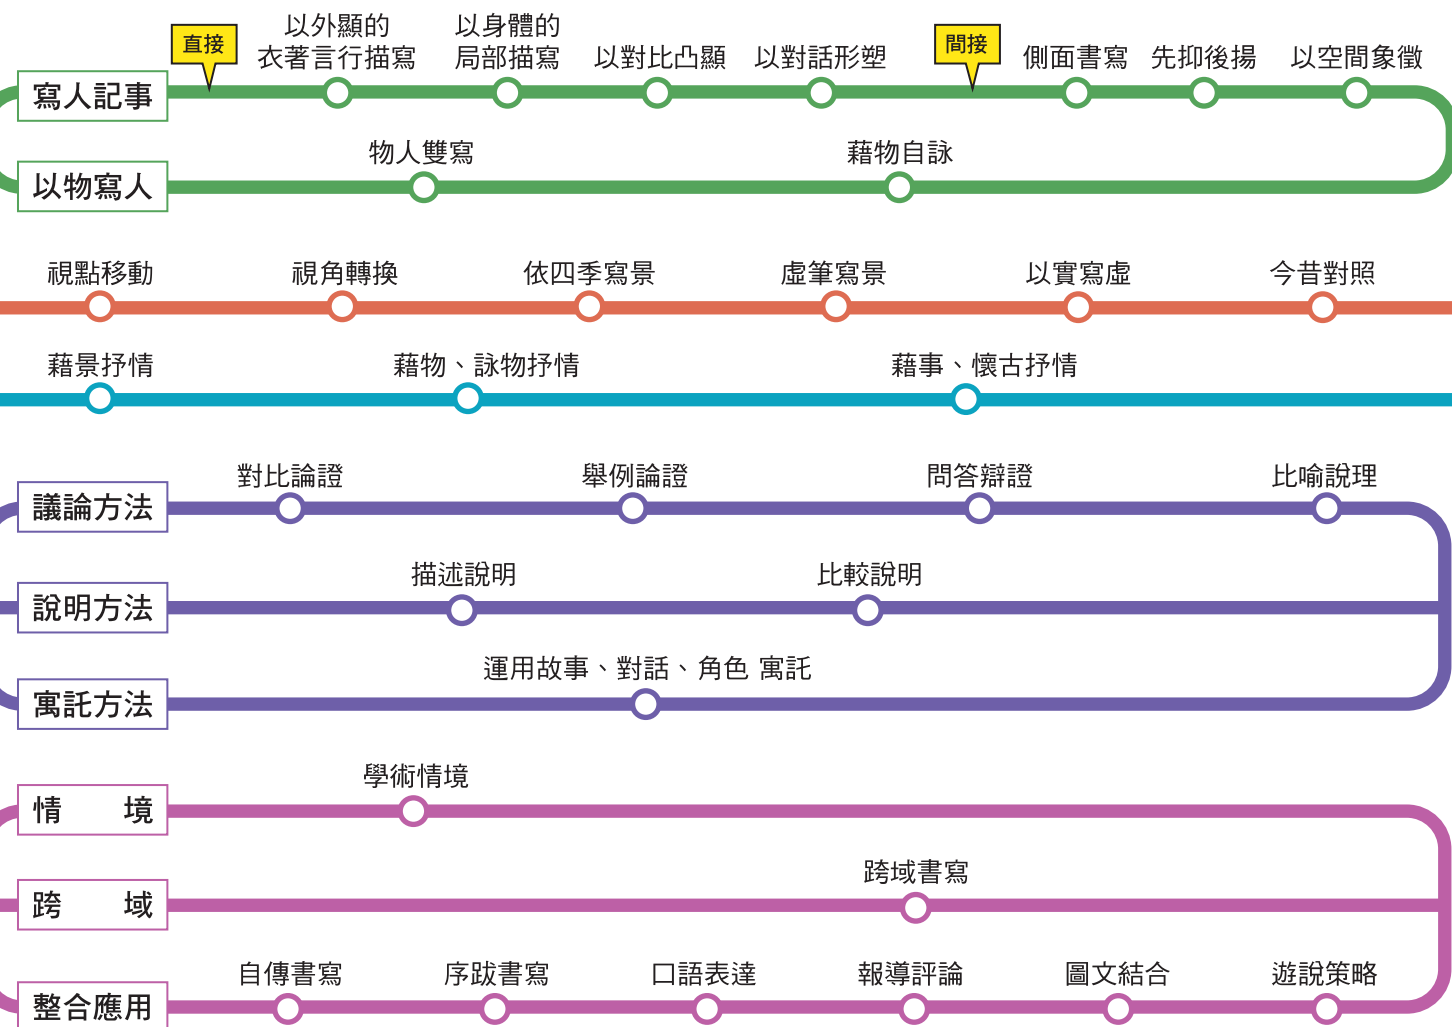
直接

以外顯的衣著言行描寫

以身體的局部描寫

以對比凸顯

以對話形塑

間接

側面書寫

先抑後揚

以空間象徵

寫人記事

物人雙寫

藉物自詠

以物寫人

視點移動

視角轉換

依四季寫景

虛筆寫景

以實寫虛

今昔對照

藉景抒情

藉物、詠物抒情

藉事、懷古抒情

對比論證

舉例論證

問答辯證

比喻說理

議論方法

描述說明

比較說明

說明方法

運用故事、對話、角色 寓託

寓託方法

學術情境

情 境

跨域書寫

跨 域

自傳書寫

序跋書寫

口語表達

報導評論

圖文結合

遊說策略

整合應用